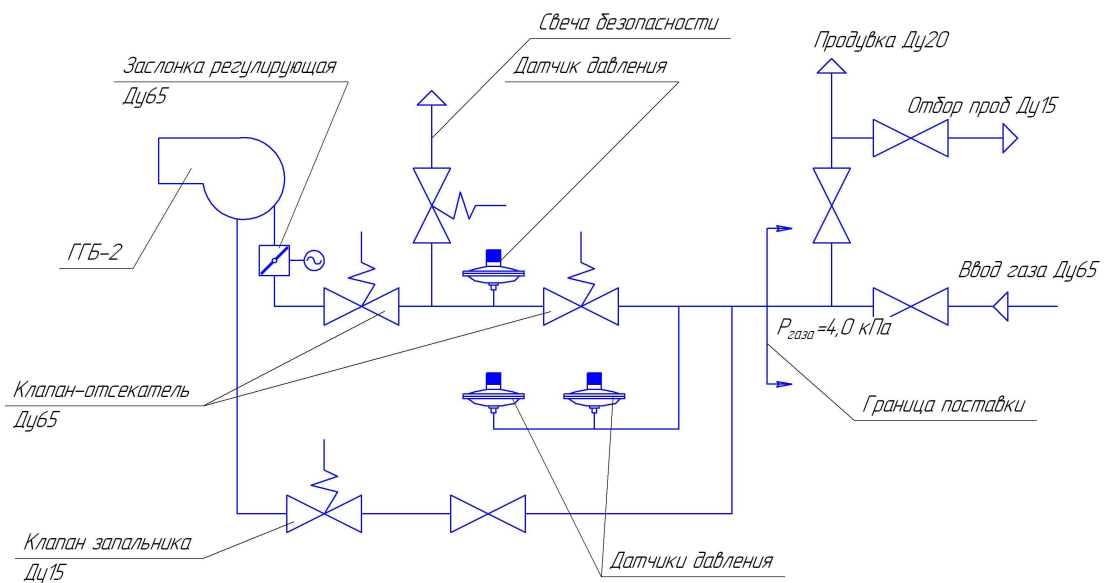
Свеча безопасности

Продувка Ду20

Заслонка регулирующая

Датчик давления

Ду65

Отбор проб Ду15

ГГБ-2

Ввод газа Ду65

$P_{газа}$=4,0 кПа

Клапан-отсекатель

Ду65

Граница поставки

Клапан запальника

Ду15

Датчики давления